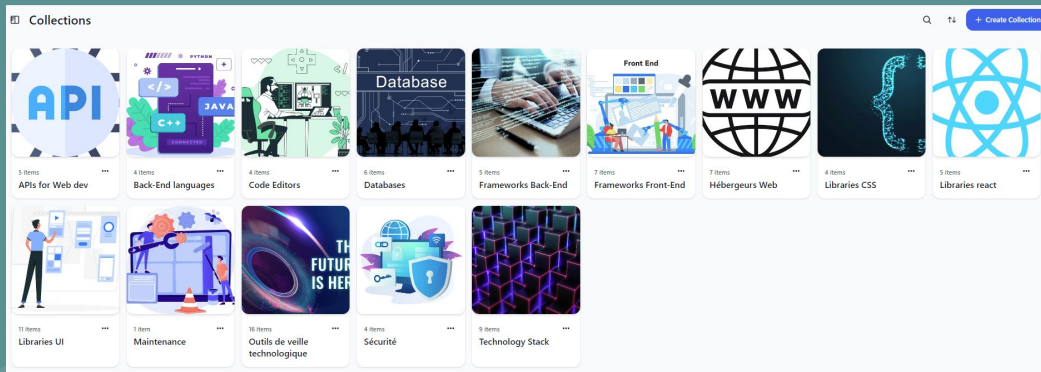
Collections

+ Create Collection

API

PYTHON
</>
JAVA
C++
CONNECTED

Database

Front End

WWW

THE FUTURE IS HERE

5 items
APIs for Web dev

4 items
Back-End languages

4 items
Code Editors

6 items
Databases

5 items
Frameworks Back-End

7 items
Frameworks Front-End

7 items
Hébergeurs Web

4 items
Libraries CSS

5 items
Libraries react

11 items
Libraries UI

1 item
Maintenance

16 items
Outils de veille technologique

4 items
Sécurité

9 items
Technology Stack